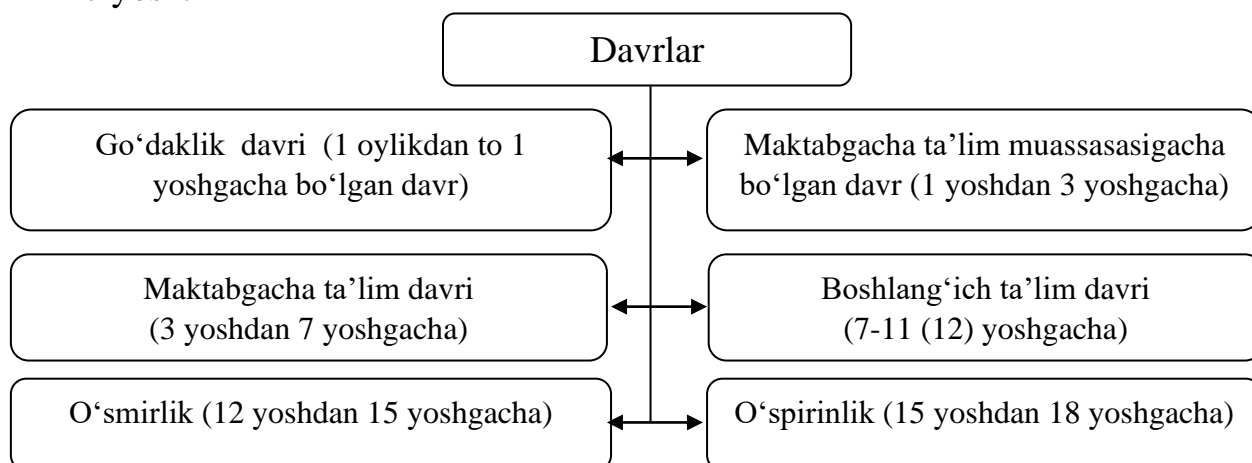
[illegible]

Davrlar

Go‘daklik davri (1 oylikdan to 1 yoshgacha bo‘lgan davr)

Maktabgacha ta’lim muassasasigacha bo‘lgan davr (1 yoshdan 3 yoshgacha)

Maktabgacha ta’lim davri (3 yoshdan 7 yoshgacha)

Boshlang‘ich ta’lim davri (7-11 (12) yoshgacha)

O‘smirlik (12 yoshdan 15 yoshgacha)

O‘spirinlik (15 yoshdan 18 yoshgacha)